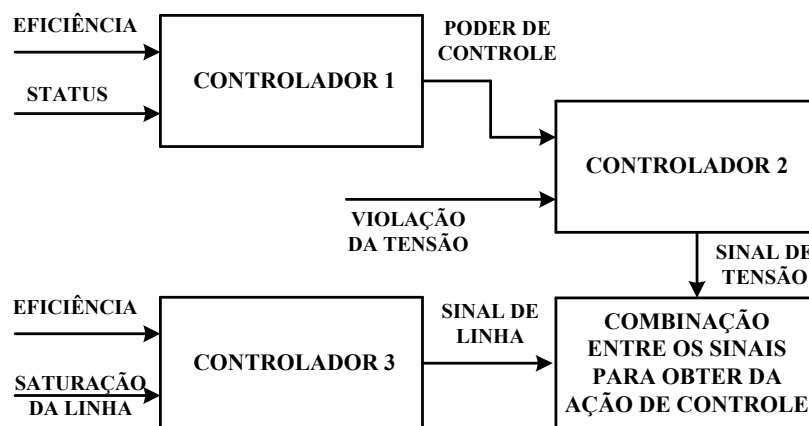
EFICIÊNCIA

STATUS

CONTROLADOR 1

PODER DE CONTROLE

CONTROLADOR 2

VIOLAÇÃO DA TENSÃO

SINAL DE TENSÃO

EFICIÊNCIA

SATURAÇÃO DA LINHA

CONTROLADOR 3

SINAL DE LINHA

COMBINAÇÃO ENTRE OS SINAIS PARA OBTER DA AÇÃO DE CONTROLE